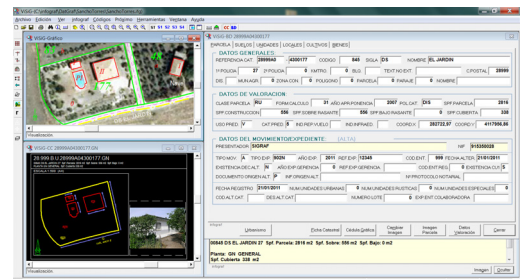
VISIG-C:\Infograf\DatCtral\Sancho\Sancho\Sancho\Sancho.ltg
Archivo Edición Ver Infograf Códigos Polígono Herramientas Ventana Ayuda

VISIG-Gráficos
Visualización

VISIG-CC 28999A04300177 GN
28.999 D.U.28999A04300177 GN
Visualización

VISIG-BD 28999A04300177
PARCELA | SUELOS | UNIDADES | LOCALES | CULTIVOS | BIENES |
DATOS GENERALES
REFERENCIA CAT 28999A0 4300177 CODIGO 840 SIGLA DS NOMBRE EL JARDIN
Nº POLICIA 27 P.POLICIA 0 KMTRO 0 BLQ TEXTO EXT C.POSTAL 28999
DIS MUNAGR 0 ZONA CON 0 POLIGONO 0 PARCELA 0 PARAJE 0 NOMBRE
DATOS DE VALORACION
CLASE PARCELA RU FORM CALCULO 31 AÑO APR.PONENCIA 2007 POL.CAT. DIS SPF PARCELA 2816
SPF CONSTRUCCION 556 SPF SOBRE RASANTE 556 SPF BAJO RASANTE 0 SPF CUBIERTA 338
USO PRED V CAT PRED 5 IND REP VUELO IND INFRAED COORD X 392722,57 COORD Y 4417556,00
DATOS DEL MOVIMIENTO/EXPEDIENTE (ALTA)
PRESENTADOR SIGRAF NIF 915355028
TIPO MOV A TIPO EXP 902N AÑO EXP 2011 REF EXP 12345 COD ENT 999 FECHA ALTER 21/01/2011
EXISTENCIA DEL ALT N AÑO EXP GERENCIA 0 REF EXP GERENCIA COD ENT RES EXISTENCIA CUT S
DOCUMENTO ORIGEN ALT P INF ORIGEN ALT Nº PROTOCOLO NOTARIAL
FECHA REGISTRO 21/01/2011 NUM UNIDADES URBANAS 0 NUM UNIDADES RUSTICAS 0 NUM UNIDADES ESPECIALES 0
COD ALT CAT DES ALT CAT NUMERO LOTE 0 EXP ENT COLABORADORA
Urbanismo Ficha Catastral Croquis Gráfico Capturar Imagen Imagen Parcela Datos Valoración Cerrar
00848 DS EL JARDIN 27 Spf. Parcela: 2816 m2 Spf. Sobre: 556 m2 Spf. Bajo: 0 m2
Planta GN GENERAL
Spf. Cubierta 338 m2
Imagen Croquis